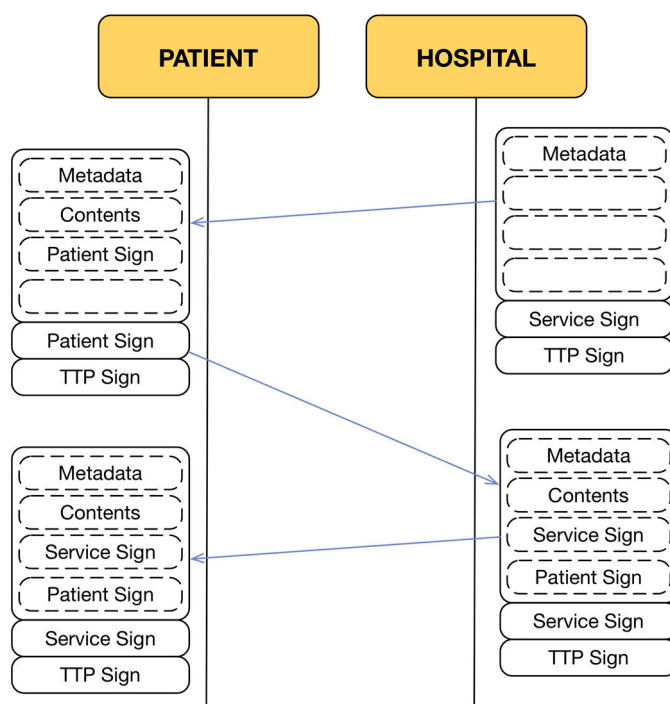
PATIENT

HOSPITAL

Metadata
Contents
Patient Sign

Patient Sign
TTP Sign

Metadata

Service Sign
TTP Sign

Metadata
Contents
Service Sign
Patient Sign
Service Sign
TTP Sign

Metadata
Contents
Service Sign
Patient Sign
Service Sign
TTP Sign